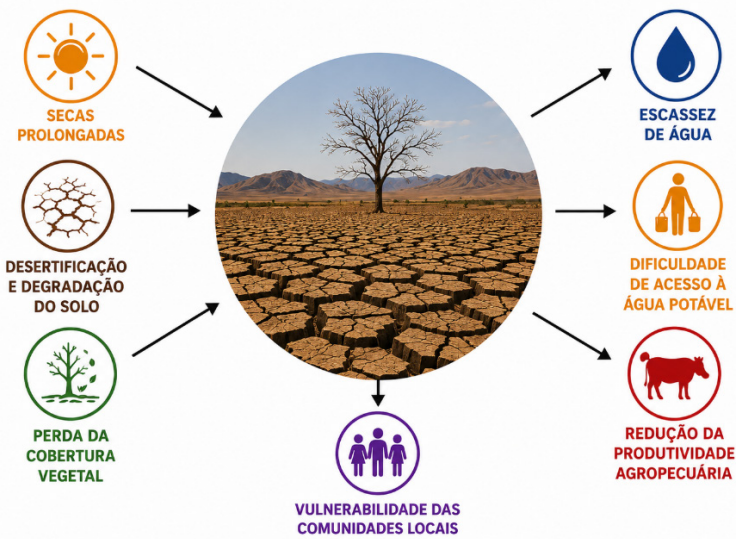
SECAS PROLONGADAS

DESERTIFICAÇÃO E DEGRADAÇÃO DO SOLO

PERDA DA COBERTURA VEGETAL

VULNERABILIDADE DAS COMUNIDADES LOCAIS

ESCASSEZ DE ÁGUA

DIFICULDADE DE ACESSO À ÁGUA POTÁVEL

REDUÇÃO DA PRODUTIVIDADE AGROPECUÁRIA